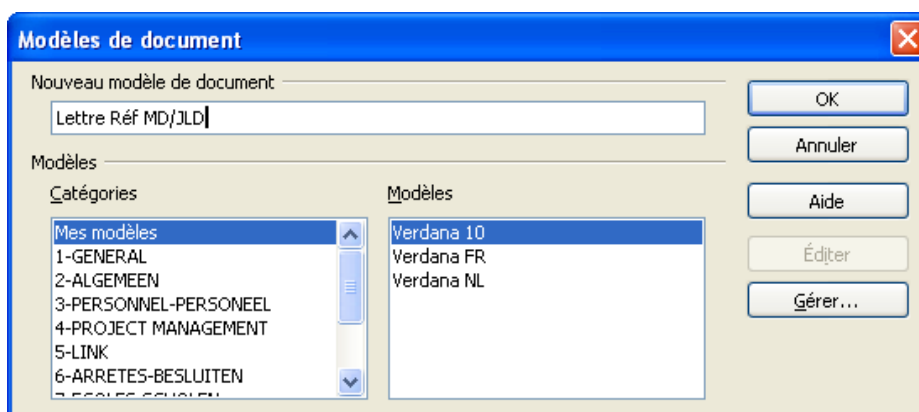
Modèles de document

Nouveau modèle de document

Lettre Réf MD/JLD

Modèles

Catégories

Mes modèles
1-GENERAL
2-ALGEMEEN
3-PERSONNEL-PERSONEEL
4-PROJECT MANAGEMENT
5-LINK
6-ARRETES-BESLUITEN
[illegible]

Modèles

Verdana 10
Verdana FR
Verdana NL

OK
Annuler
Aide
Éditer
Gérer...